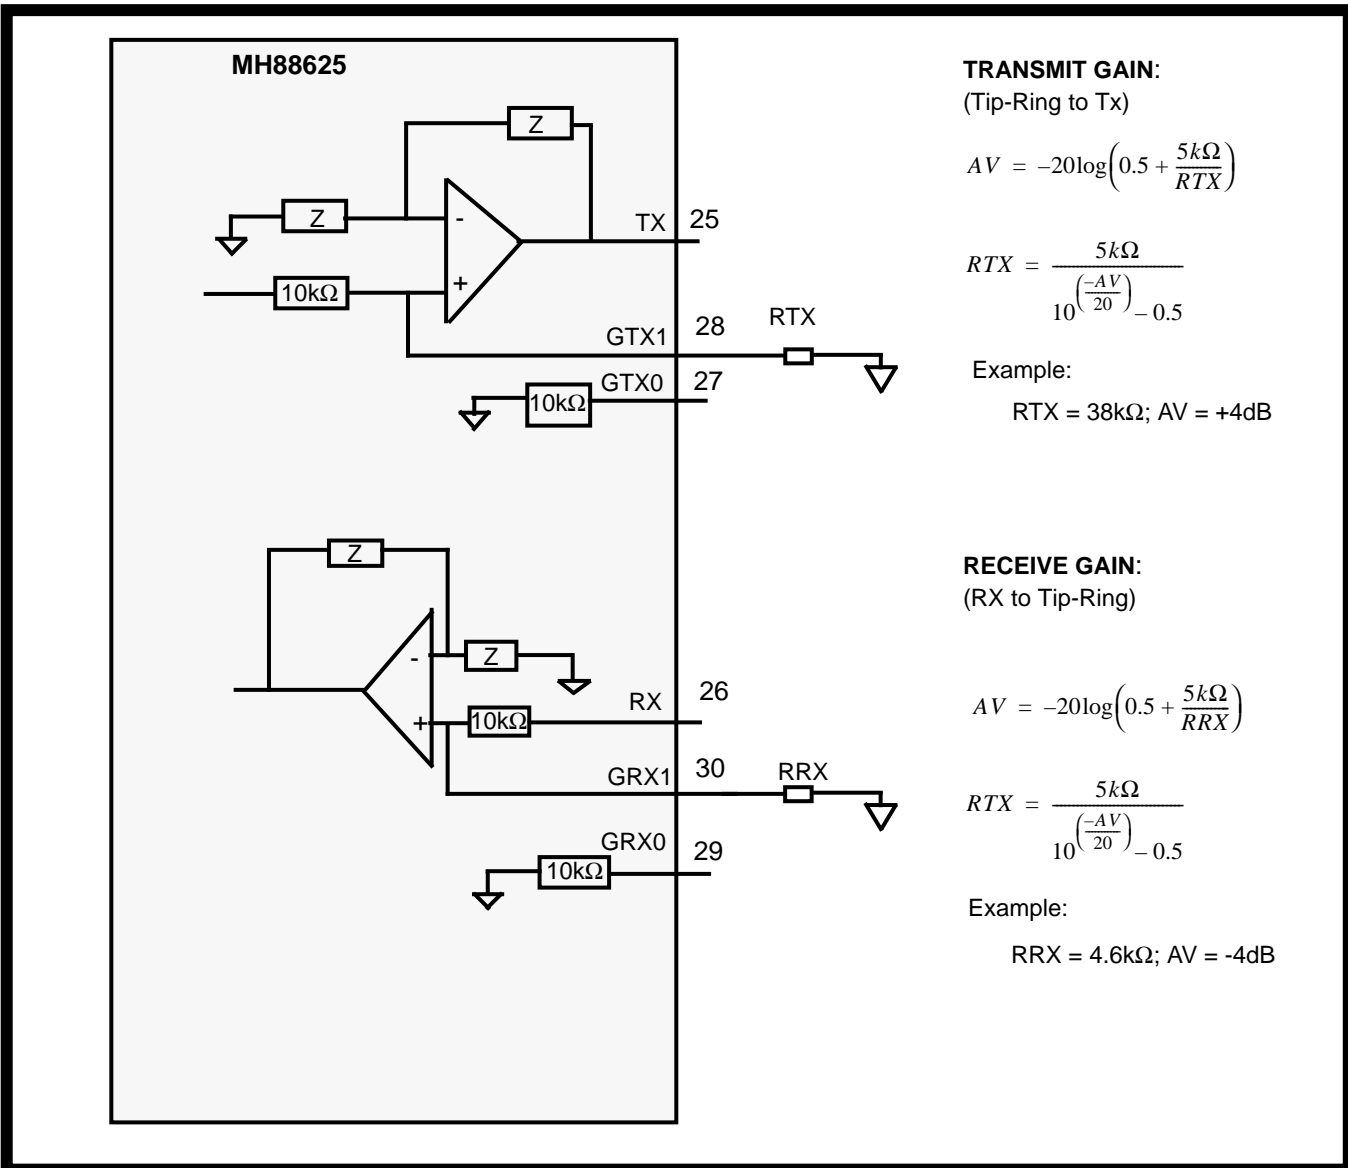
MH88625

Z

Z

-

+

TX 25

10kΩ

GTX1 28

RTX

GTX0 27

10kΩ

Z

Z

-

+

10kΩ

RX 26

GRX1 30

RRX

GRX0 29

10kΩ

**TRANSMIT GAIN**:
(Tip-Ring to Tx)

$AV = -20\log\left(0.5 + \frac{5k\Omega}{RTX}\right)$

$RTX = \frac{5k\Omega}{10^{\left(\frac{-AV}{20}\right)} - 0.5}$

Example:

RTX = 38kΩ; AV = +4dB

**RECEIVE GAIN**:
(RX to Tip-Ring)

$AV = -20\log\left(0.5 + \frac{5k\Omega}{RRX}\right)$

$RTX = \frac{5k\Omega}{10^{\left(\frac{-AV}{20}\right)} - 0.5}$

Example:

RRX = 4.6kΩ; AV = -4dB